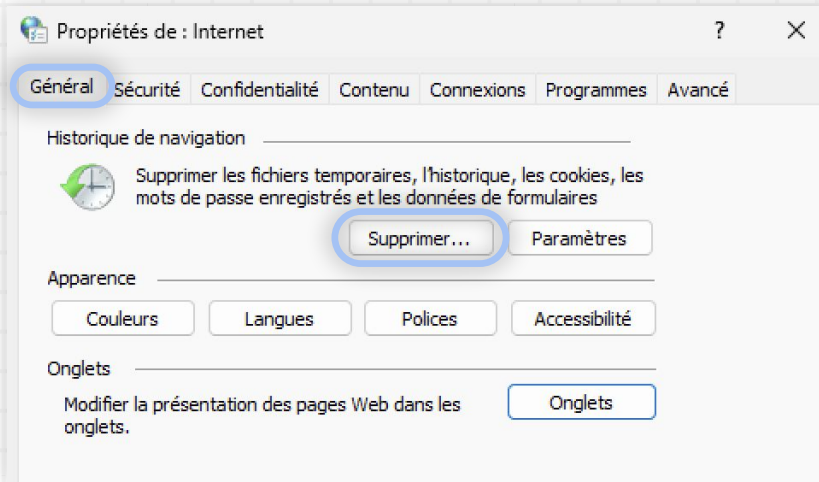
Propriétés de : Internet ? ✕

Général Sécurité Confidentialité Contenu Connexions Programmes Avancé

Historique de navigation

Supprimer les fichiers temporaires, l'historique, les cookies, les mots de passe enregistrés et les données de formulaires

Supprimer... Paramètres

Apparence

Couleurs Langues Polices Accessibilité

Onglets

Modifier la présentation des pages Web dans les onglets.

Onglets